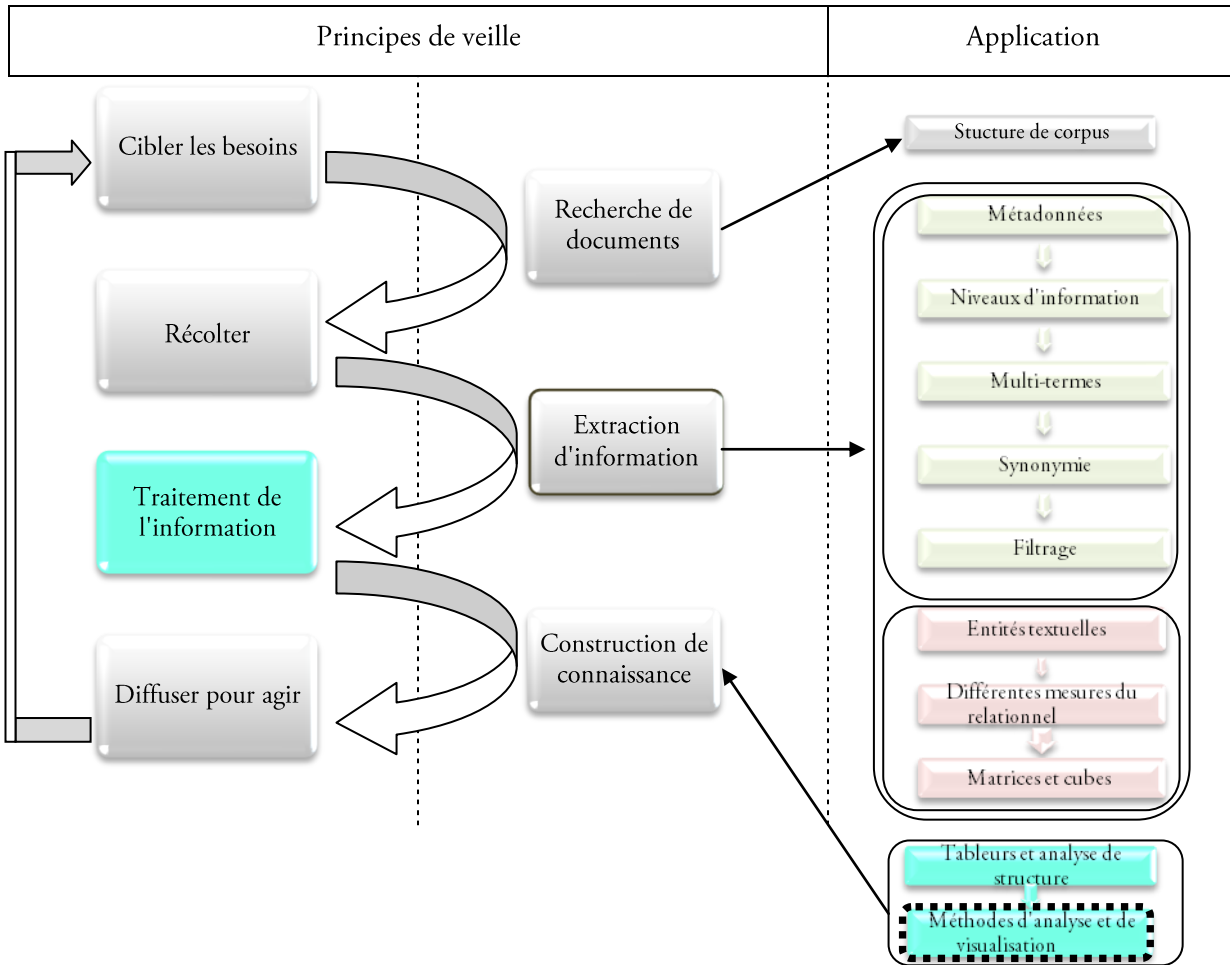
| Principes de veille | Application |
|---|---|

Cibler les besoins

Récolter

Traitement de l'information

Diffuser pour agir

Recherche de documents

Extraction d'information

Construction de connaissance

Stucture de corpus

Métadonnées

Niveaux d'information

Multi-termes

Synonymie

Filtrage

Entités textuelles

Différentes mesures du relationnel

Matrices et cubes

Tableurs et analyse de structure

Méthodes d'analyse et de visualisation